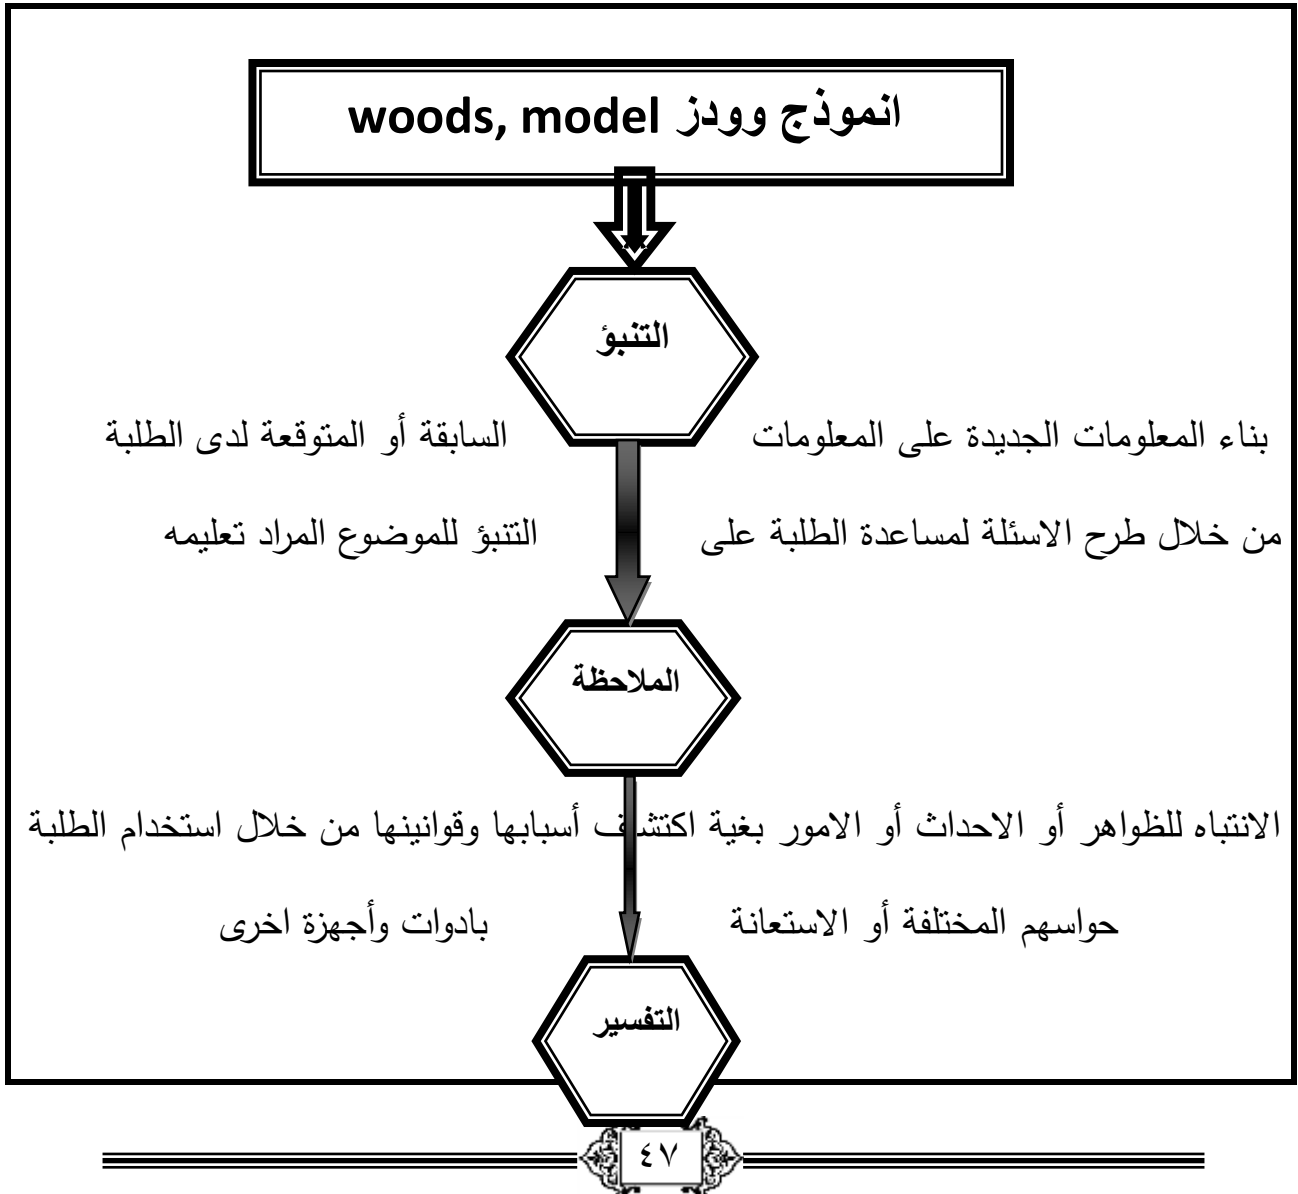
انموذج وودز woods, model

التنبؤ

بناء المعلومات الجديدة على المعلومات السابقة أو المتوقعة لدى الطلبة من خلال طرح الاسئلة لمساعدة الطلبة على التنبؤ للموضوع المراد تعليمه

الملاحظة

الانتباه للظواهر أو الاحداث أو الامور بغية اكتشاف أسبابها وقوانينها من خلال استخدام الطلبة حواسهم المختلفة أو الاستعانة بادوات وأجهزة اخرى

التفسير

٤٧